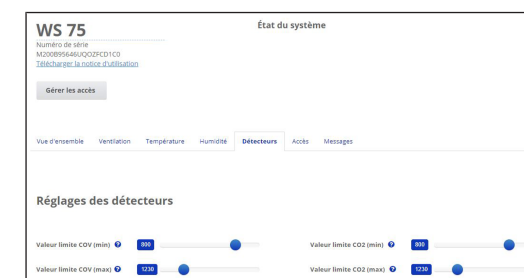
WS 75
Numéro de série
M200B95646UQQZFCD1C0
Télécharger la notice d'utilisation

État du système

Gérer les accès

Vue d'ensemble
Ventilation
Température
Humidité
Détecteurs
Accès
Messages

Réglages des détecteurs

Valeur limite COV (min) ? 800

Valeur limite CO2 (min) ? 800

Valeur limite COV (max) ? 1230

Valeur limite CO2 (max) ? 1230